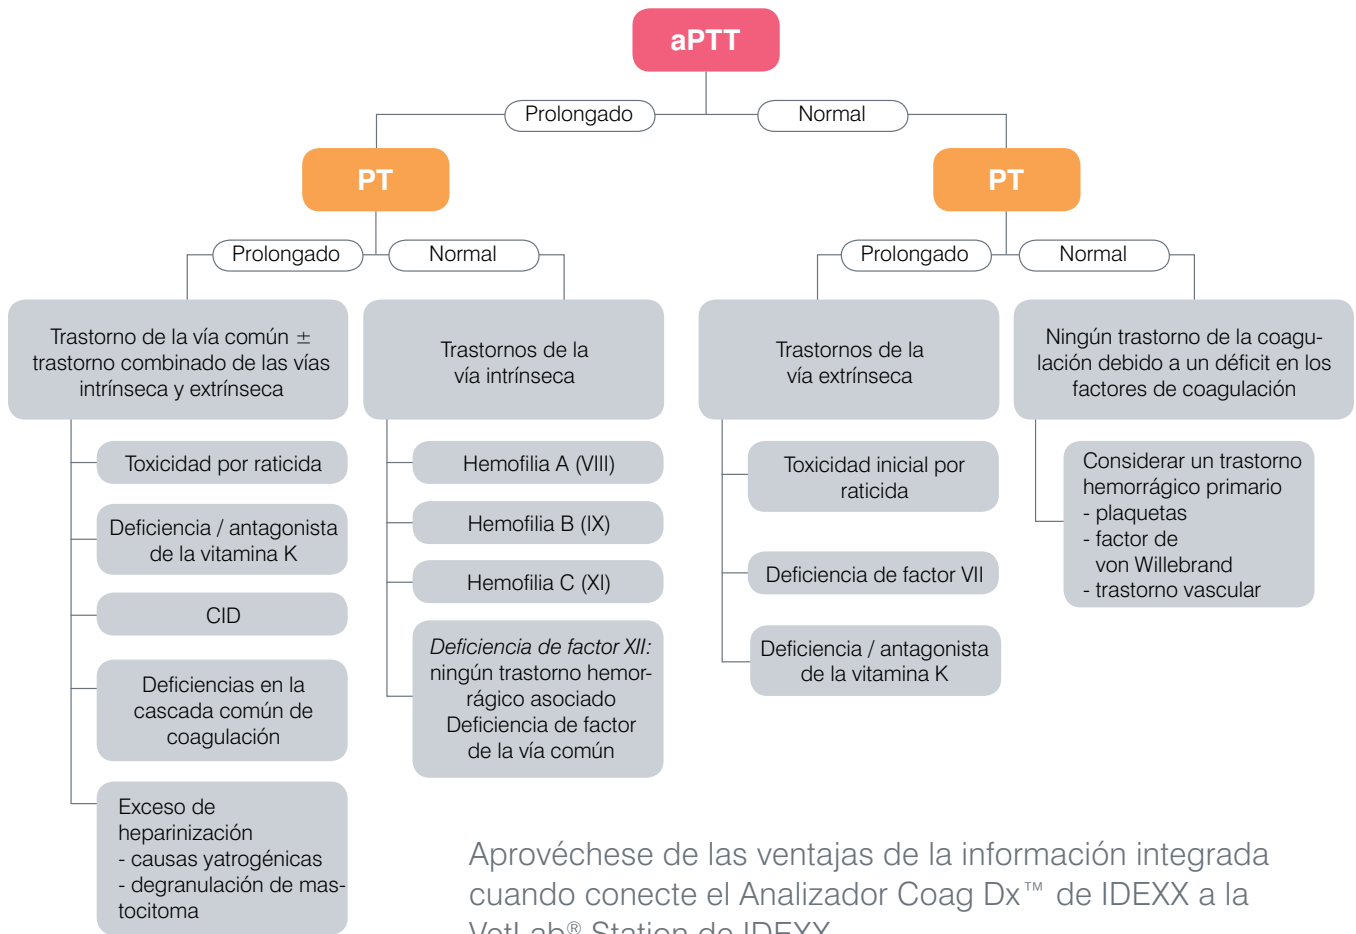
aPTT

Prolongado

Normal

PT

PT

Prolongado

Normal

Prolongado

Normal

Trastorno de la vía común ± trastorno combinado de las vías intrínseca y extrínseca

Toxicidad por raticida

Deficiencia / antagonista de la vitamina K

CID

Deficiencias en la cascada común de coagulación

Exceso de heparinización
- causas yatrogénicas
- degranulación de mastocitoma

Trastornos de la vía intrínseca

Hemofilia A (VIII)

Hemofilia B (IX)

Hemofilia C (XI)

*Deficiencia de factor XII:* ningún trastorno hemorrágico asociado
Deficiencia de factor de la vía común

Trastornos de la vía extrínseca

Toxicidad inicial por raticida

Deficiencia de factor VII

Deficiencia / antagonista de la vitamina K

Ningún trastorno de la coagulación debido a un déficit en los factores de coagulación

Considerar un trastorno hemorrágico primario
- plaquetas
- factor de von Willebrand
- trastorno vascular

Aprovéchese de las ventajas de la información integrada cuando conecte el Analizador Coag Dx™ de IDEXX a la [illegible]